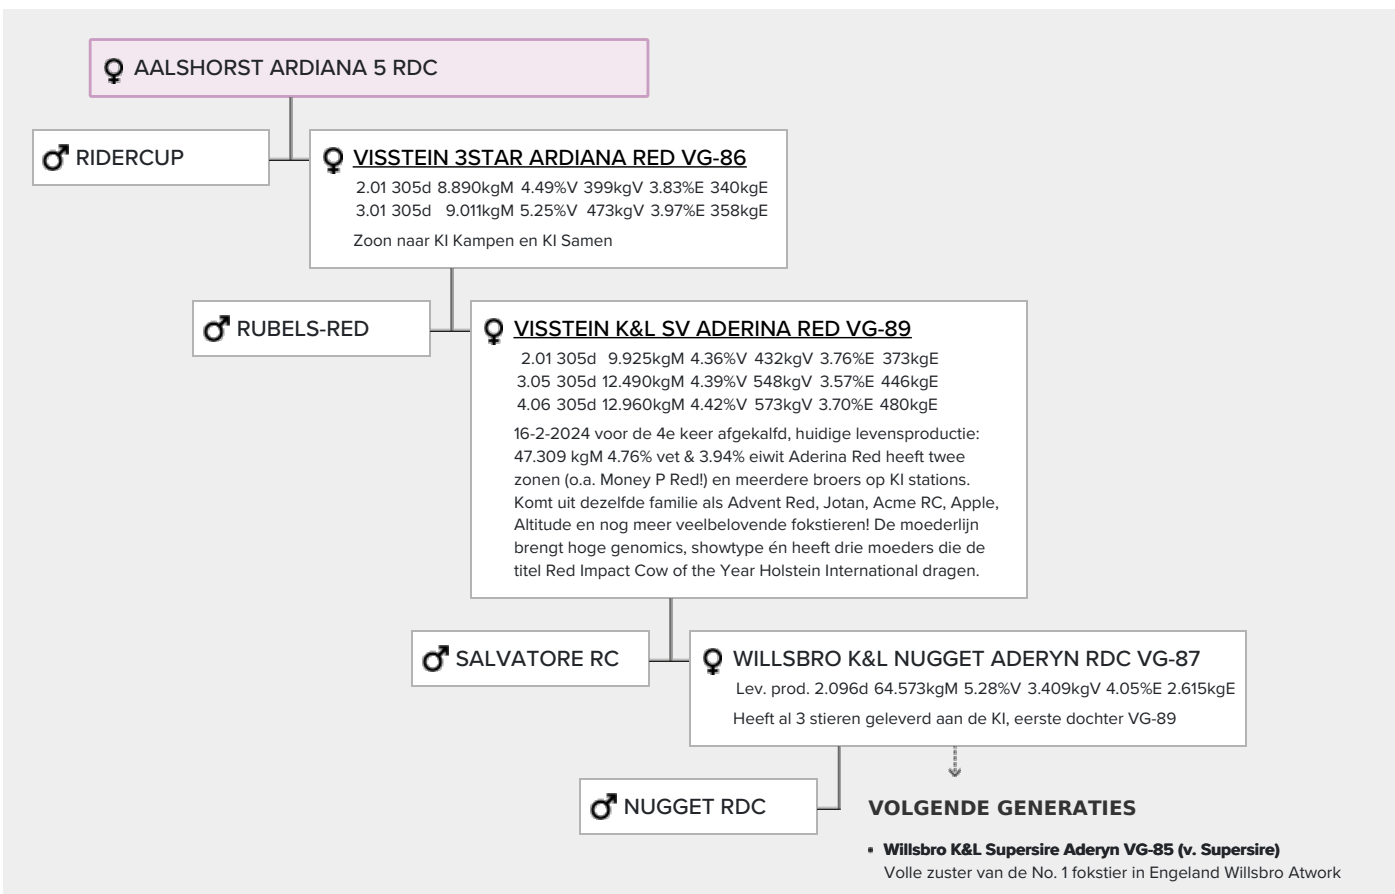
♀ AALSHORST ARDIANA 5 RDC

♂ RIDERCUP

♀ VISSTEIN 3STAR ARDIANA RED VG-86
2.01 305d 8.890kgM 4.49%V 399kgV 3.83%E 340kgE
3.01 305d 9.011kgM 5.25%V 473kgV 3.97%E 358kgE
Zoon naar KI Kampen en KI Samen

♂ RUBELS-RED

♀ VISSTEIN K&L SV ADERINA RED VG-89
2.01 305d 9.925kgM 4.36%V 432kgV 3.76%E 373kgE
3.05 305d 12.490kgM 4.39%V 548kgV 3.57%E 446kgE
4.06 305d 12.960kgM 4.42%V 573kgV 3.70%E 480kgE
16-2-2024 voor de 4e keer afgekalfd, huidige levensproductie: 47.309 kgM 4.76% vet & 3.94% eiwit Aderina Red heeft twee zonen (o.a. Money P Red!) en meerdere broers op KI stations. Komt uit dezelfde familie als Advent Red, Jotan, Acme RC, Apple, Altitude en nog meer veelbelovende fokstieren! De moederlijn brengt hoge genomics, showtype én heeft drie moeders die de titel Red Impact Cow of the Year Holstein International dragen.

♂ SALVATORE RC

♀ WILLSBRO K&L NUGGET ADERYN RDC VG-87
Lev. prod. 2.096d 64.573kgM 5.28%V 3.409kgV 4.05%E 2.615kgE
Heeft al 3 stieren geleverd aan de KI, eerste dochter VG-89

♂ NUGGET RDC

VOLGENDE GENERATIES

• Willsbro K&L Supersire Aderyn VG-85 (v. Supersire)
Volle zuster van de No. 1 fokstier in Engeland Willsbro Atwork